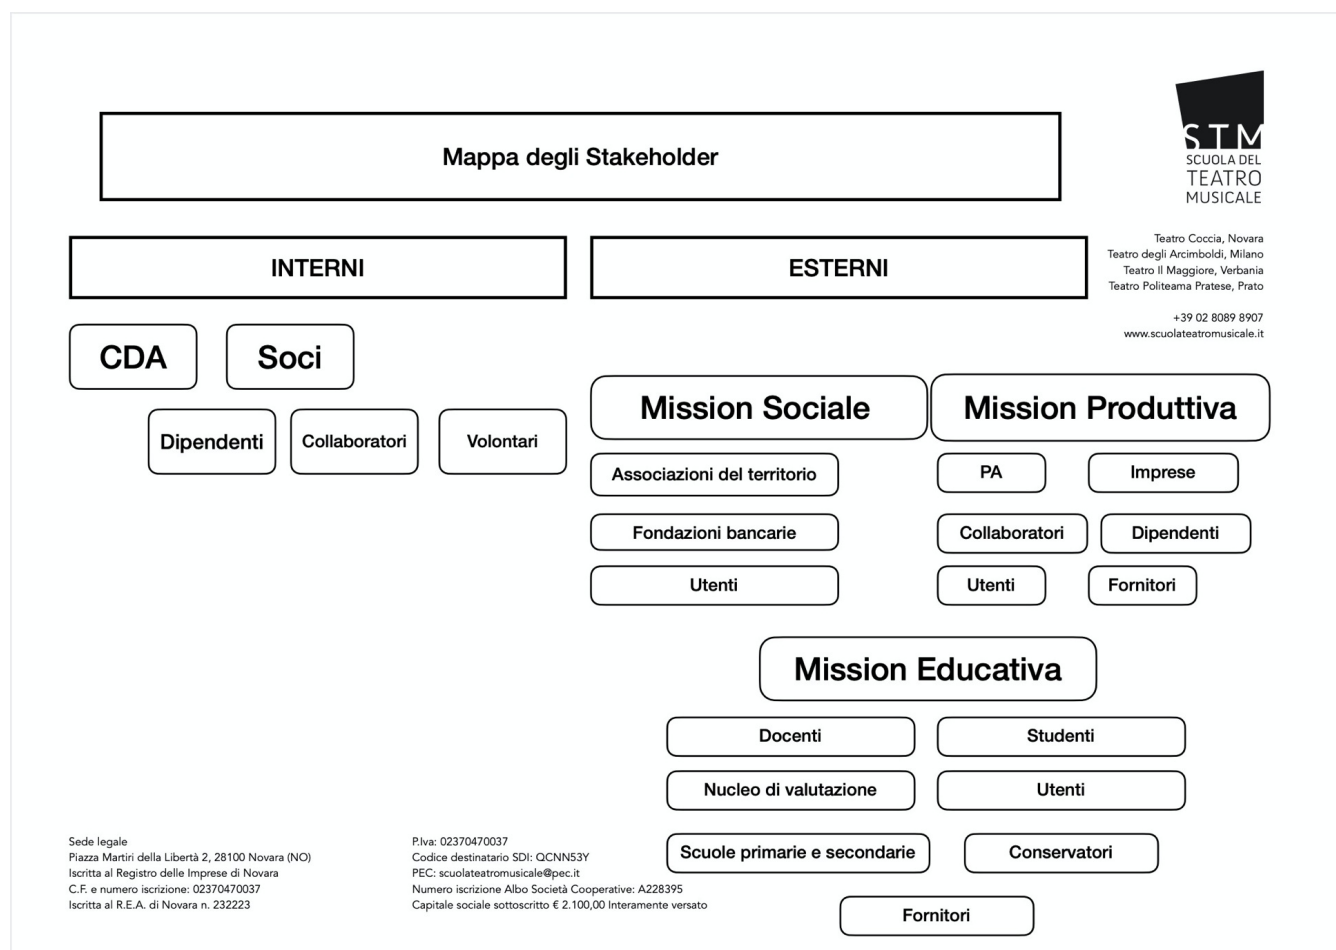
Mappa degli Stakeholder

STM
SCUOLA DEL
TEATRO
MUSICALE

Teatro Coccia, Novara
Teatro degli Arcimboldi, Milano
Teatro Il Maggiore, Verbania
Teatro Politeama Pratese, Prato

+39 02 8089 8907
www.scuolateatromusicale.it

INTERNI

ESTERNI

CDA

Soci

Dipendenti

Collaboratori

Volontari

Mission Sociale

Associazioni del territorio

Fondazioni bancarie

Utenti

Mission Produttiva

PA

Imprese

Collaboratori

Dipendenti

Utenti

Fornitori

Mission Educativa

Docenti

Studenti

Nucleo di valutazione

Utenti

Scuole primarie e secondarie

Conservatori

Fornitori

Sede legale
Piazza Martiri della Libertà 2, 28100 Novara (NO)
Iscritta al Registro delle Imprese di Novara
C.F. e numero iscrizione: 02370470037
Iscritta al R.E.A. di Novara n. 232223

P.Iva: 02370470037
Codice destinatario SDI: QCNN53Y
PEC: scuolateatromusicale@pec.it
Numero iscrizione Albo Società Cooperative: A228395
Capitale sociale sottoscritto € 2.100,00 Interamente versato